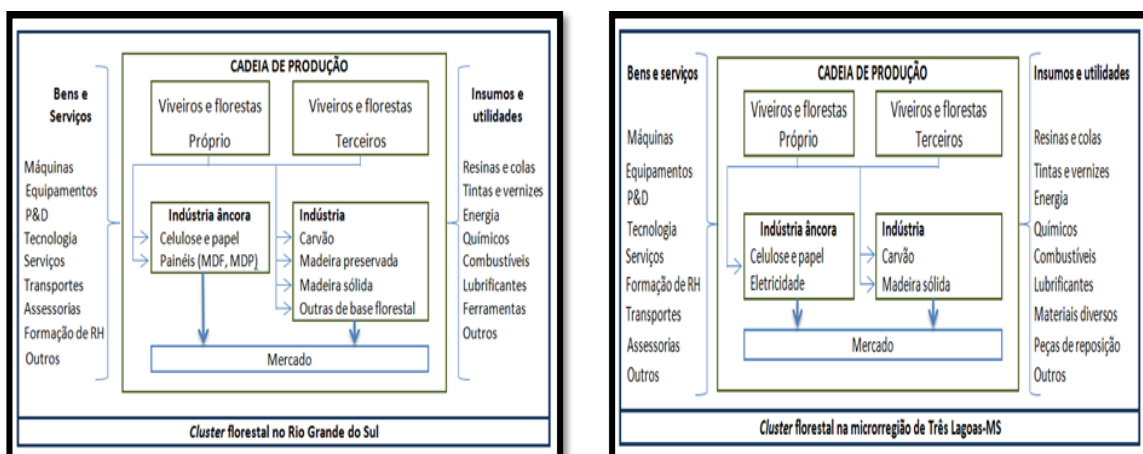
Bens e Serviços

Máquinas
Equipamentos
P&D
Tecnologia
Serviços
Transportes
Assessorias
Formação de RH
Outros

CADEIA DE PRODUÇÃO

Viveiros e florestas
Próprio

Viveiros e florestas
Terceiros

Indústria âncora
Celulose e papel
Painéis (MDF, MDP)

Indústria
Carvão
Madeira preservada
Madeira sólida
Outras de base florestal

Mercado

Insumos e utilidades

Resinas e colas
Tintas e vernizes
Energia
Químicos
Combustíveis
Lubrificantes
Ferramentas
Outros

*Cluster* florestal no Rio Grande do Sul

Bens e serviços

Máquinas
Equipamentos
P&D
Tecnologia
Serviços
Formação de RH
Transportes
Assessorias
Outros

CADEIA DE PRODUÇÃO

Viveiros e florestas
Próprio

Viveiros e florestas
Terceiros

Indústria âncora
Celulose e papel
Eletricidade

Indústria
Carvão
Madeira sólida

Mercado

Insumos e utilidades

Resinas e colas
Tintas e vernizes
Energia
Químicos
Combustíveis
Lubrificantes
Materiais diversos
Peças de reposição
Outros

*Cluster* florestal na microrregião de Três Lagoas-MS